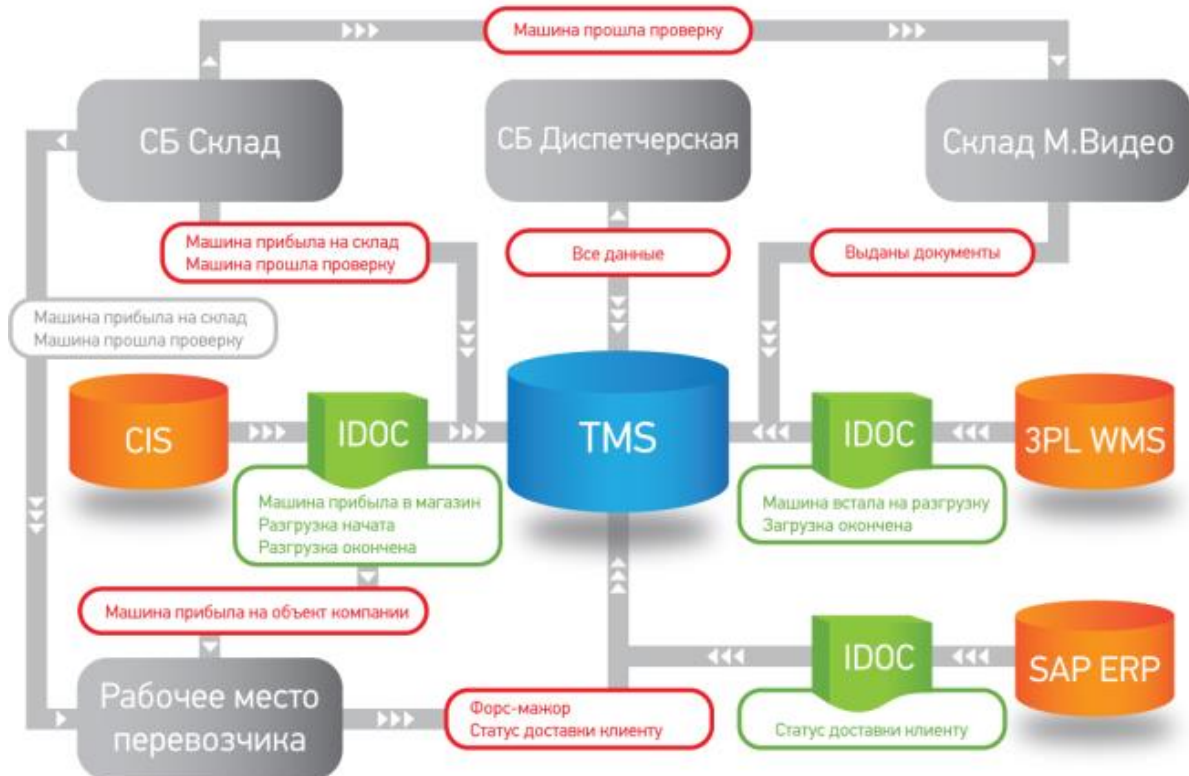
Машина прошла проверку

СБ Склад

СБ Диспетчерская

Склад М.Видео

Машина прибыла на склад
Машина прошла проверку

Все данные

Выданы документы

Машина прибыла на склад
Машина прошла проверку

CIS

IDOC

TMS

IDOC

3PL WMS

Машина прибыла в магазин
Разгрузка начата
Разгрузка окончена

Машина встала на разгрузку
Загрузка окончена

Машина прибыла на объект компании

IDOC

SAP ERP

Рабочее место перевозчика

Форс-мажор
Статус доставки клиенту

Статус доставки клиенту